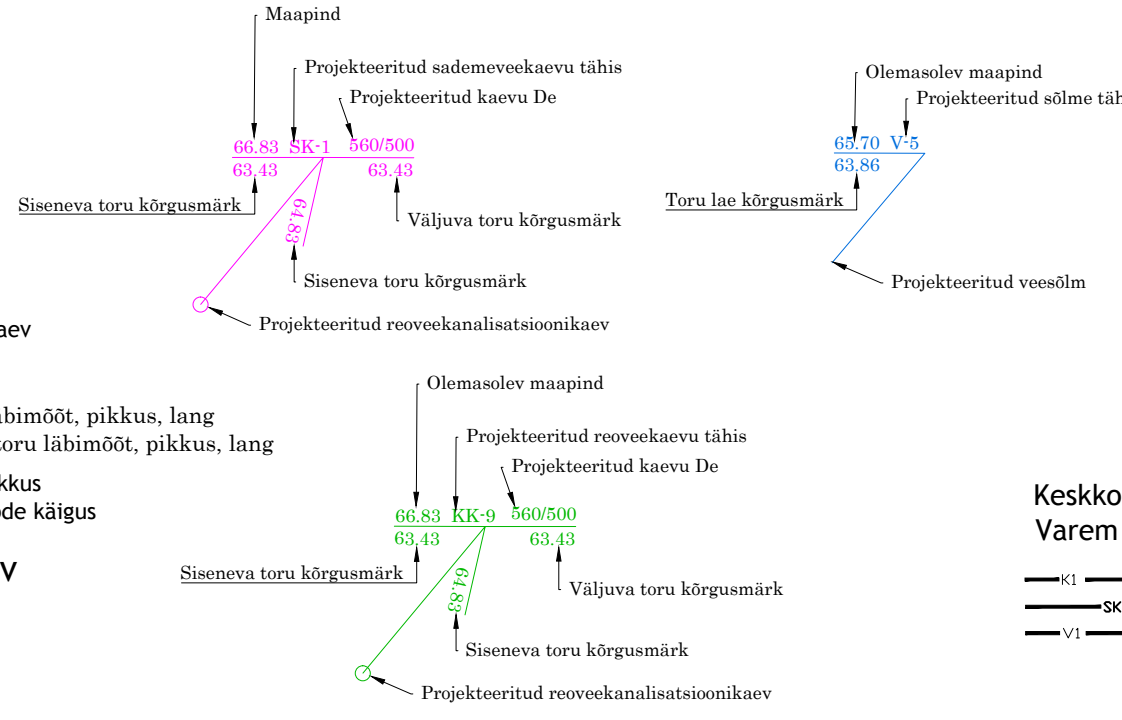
Maapind

Projekteeritud sademeveekaevu tähis

Projekteeritud kaevu De

66.83 SK-1 560/500

63.43 63.43

Siseneva toru kõrgusmärk

Väljuva toru kõrgusmärk

64.83

Siseneva toru kõrgusmärk

Projekteeritud reoveekanalisatsioonikaev

Olemasolev maapind

Projekteeritud sõlme täh

65.70 V-5

63.86

Toru lae kõrgusmärk

Projekteeritud veesõlm

aev

äbimõõt, pikkus, lang

toru läbimõõt, pikkus, lang

kkus

ode käigus

V

Olemasolev maapind

Projekteeritud reoveekaevu tähis

Projekteeritud kaevu De

66.83 KK-9 560/500

63.43 63.43

Siseneva toru kõrgusmärk

Väljuva toru kõrgusmärk

64.83

Siseneva toru kõrgusmärk

Projekteeritud reoveekanalisatsioonikaev

Keskko

Varem

K1

SK

V1